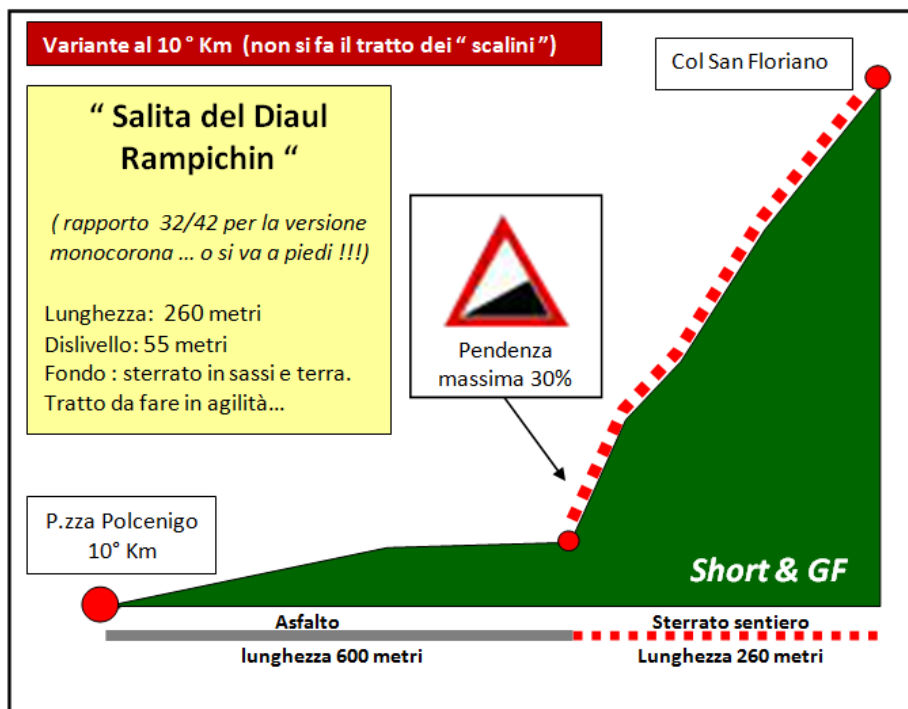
Variante al 10 ° Km (non si fa il tratto dei " scalini ")

Col San Floriano

" Salita del Diaul Rampichin "

( rapporto 32/42 per la versione monocorona … o si va a piedi !!!)

Lunghezza: 260 metri
Dislivello: 55 metri
Fondo : sterrato in sassi e terra.
Tratto da fare in agilità…

Pendenza massima 30%

P.zza Polcenigo
10° Km

Short & GF

Asfalto
lunghezza 600 metri

Sterrato sentiero
Lunghezza 260 metri